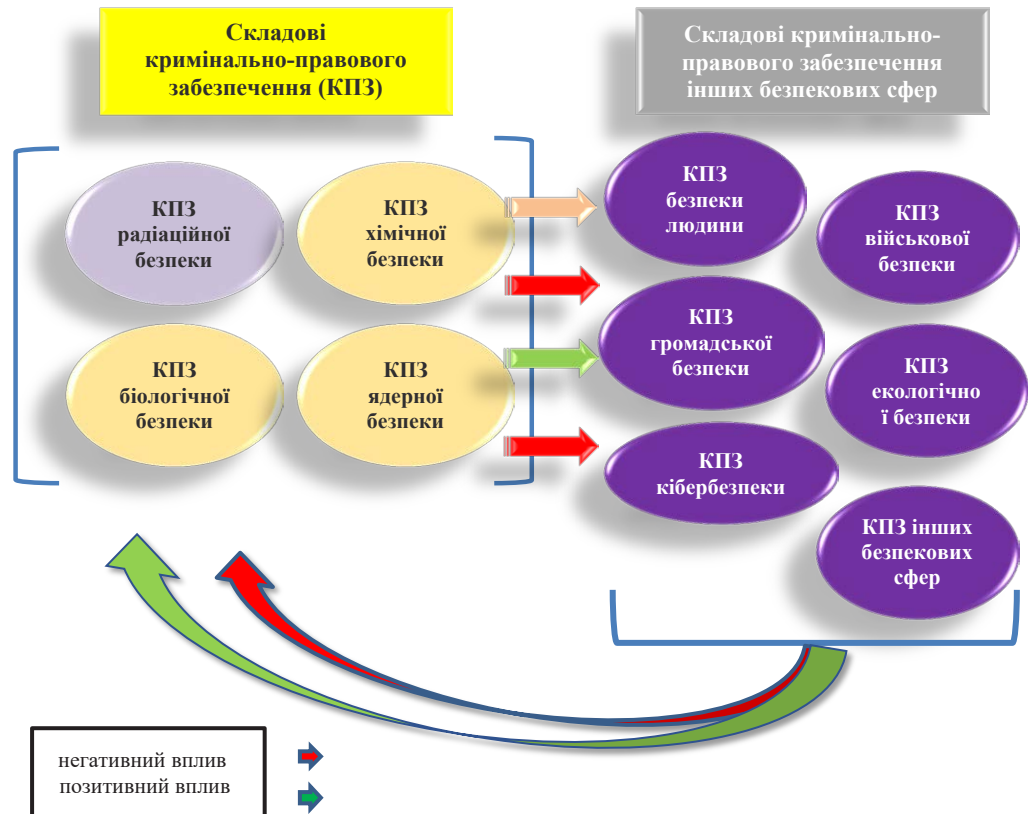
Складові кримінально-правового забезпечення (КПЗ)

Складові кримінально-правового забезпечення інших безпекових сфер

КПЗ радіаційної безпеки

КПЗ хімічної безпеки

КПЗ біологічної безпеки

КПЗ ядерної безпеки

КПЗ безпеки людини

КПЗ військової безпеки

КПЗ громадської безпеки

КПЗ екологічної безпеки

КПЗ кібербезпеки

КПЗ інших безпекових сфер

негативний вплив
позитивний вплив